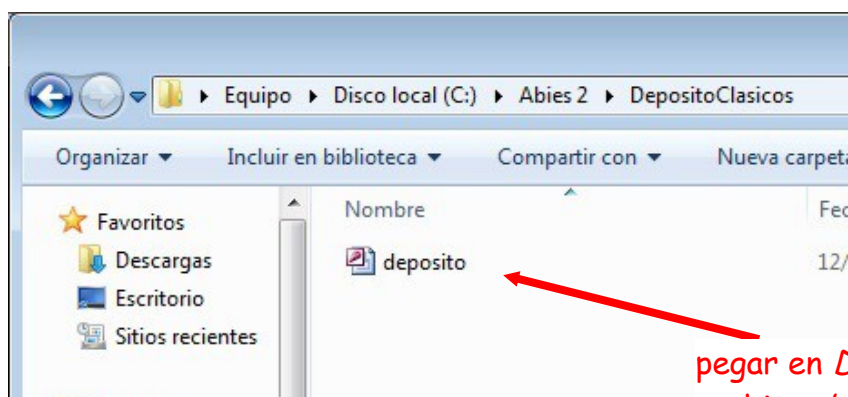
▸ Equipo ▸ Disco local (C:) ▸ Abies 2 ▸ DepositoClasicos

Organizar ▾ Incluir en biblioteca ▾ Compartir con ▾ Nueva carpeta

Favoritos
Descargas
Escritorio
Sitios recientes

Nombre
Fec
deposito
12/

pegar en D
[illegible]